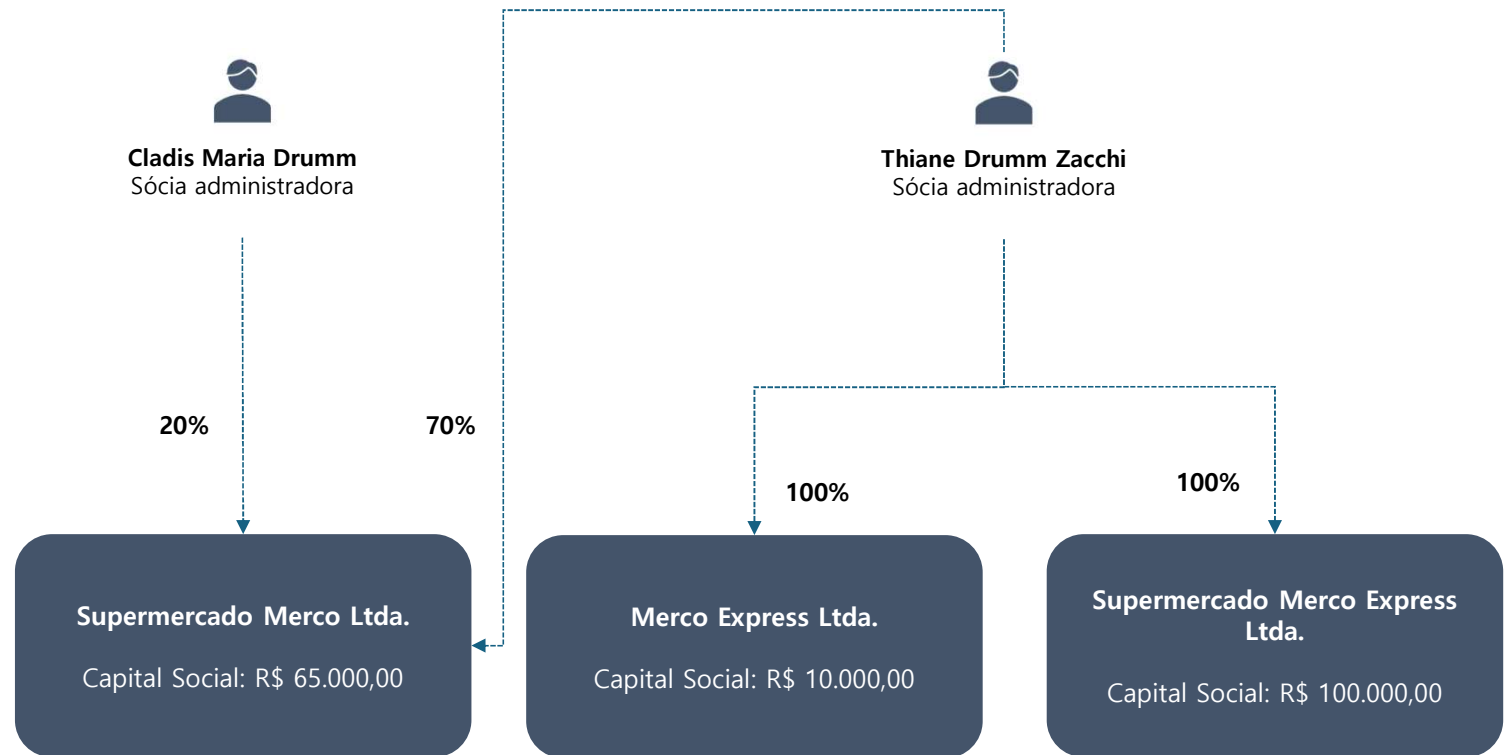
**Cladis Maria Drumm**
Sócia administradora

**Thiane Drumm Zacchi**
Sócia administradora

**20%**

**70%**

**100%**

**100%**

**Supermercado Merco Ltda.**

Capital Social: R$ 65.000,00

**Merco Express Ltda.**

Capital Social: R$ 10.000,00

**Supermercado Merco Express Ltda.**

Capital Social: R$ 100.000,00